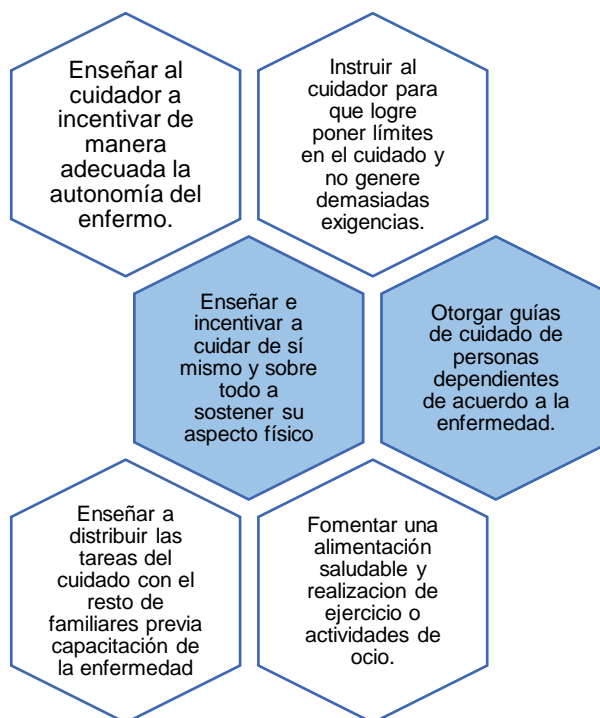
Enseñar al cuidador a incentivar de manera adecuada la autonomía del enfermo.

Instruir al cuidador para que logre poner límites en el cuidado y no genere demasiadas exigencias.

Enseñar e incentivar a cuidar de sí mismo y sobre todo a sostener su aspecto físico

Otorgar guías de cuidado de personas dependientes de acuerdo a la enfermedad.

Enseñar a distribuir las tareas del cuidado con el resto de familiares previa capacitación de la enfermedad

Fomentar una alimentación saludable y realizacion de ejercicio o actividades de ocio.